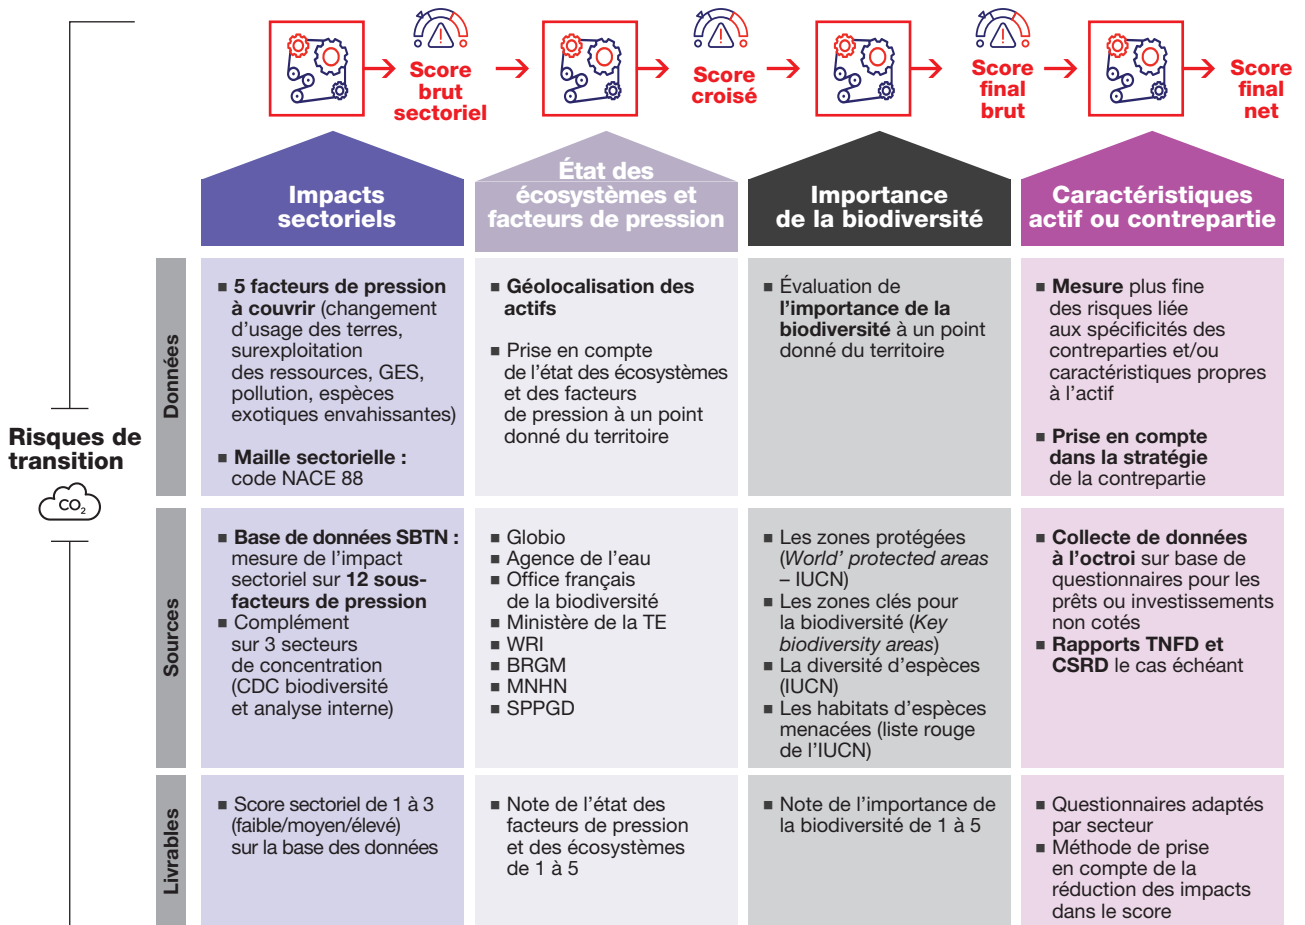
Score brut sectoriel

Score croisé

Score final brut

Score final net

Impacts sectoriels

État des écosystèmes et facteurs de pression

Importance de la biodiversité

Caractéristiques actif ou contrepartie

Risques de transition

$CO_2$

Données

■ 5 facteurs de pression à couvrir (changement d'usage des terres, surexploitation des ressources, GES, pollution, espèces exotiques envahissantes)

■ Maille sectorielle : code NACE 88

■ Géolocalisation des actifs

■ Prise en compte de l'état des écosystèmes et des facteurs de pression à un point donné du territoire

■ Évaluation de l'importance de la biodiversité à un point donné du territoire

■ Mesure plus fine des risques liée aux spécificités des contreparties et/ou caractéristiques propres à l'actif

■ Prise en compte dans la stratégie de la contrepartie

Sources

■ Base de données SBTN : mesure de l'impact sectoriel sur 12 sous-facteurs de pression
■ Complément sur 3 secteurs de concentration (CDC biodiversité et analyse interne)

■ Globio
■ Agence de l'eau
■ Office français de la biodiversité
■ Ministère de la TE
■ WRI
■ BRGM
■ MNHN
■ SPPGD

■ Les zones protégées (World' protected areas – IUCN)
■ Les zones clés pour la biodiversité (Key biodiversity areas)
■ La diversité d'espèces (IUCN)
■ Les habitats d'espèces menacées (liste rouge de l'IUCN)

■ Collecte de données à l'octroi sur base de questionnaires pour les prêts ou investissements non cotés
■ Rapports TNFD et CSRD le cas échéant

Livrables

■ Score sectoriel de 1 à 3 (faible/moyen/élevé) sur la base des données

■ Note de l'état des facteurs de pression et des écosystèmes de 1 à 5

■ Note de l'importance de la biodiversité de 1 à 5

■ Questionnaires adaptés par secteur
■ Méthode de prise en compte de la réduction des impacts dans le score